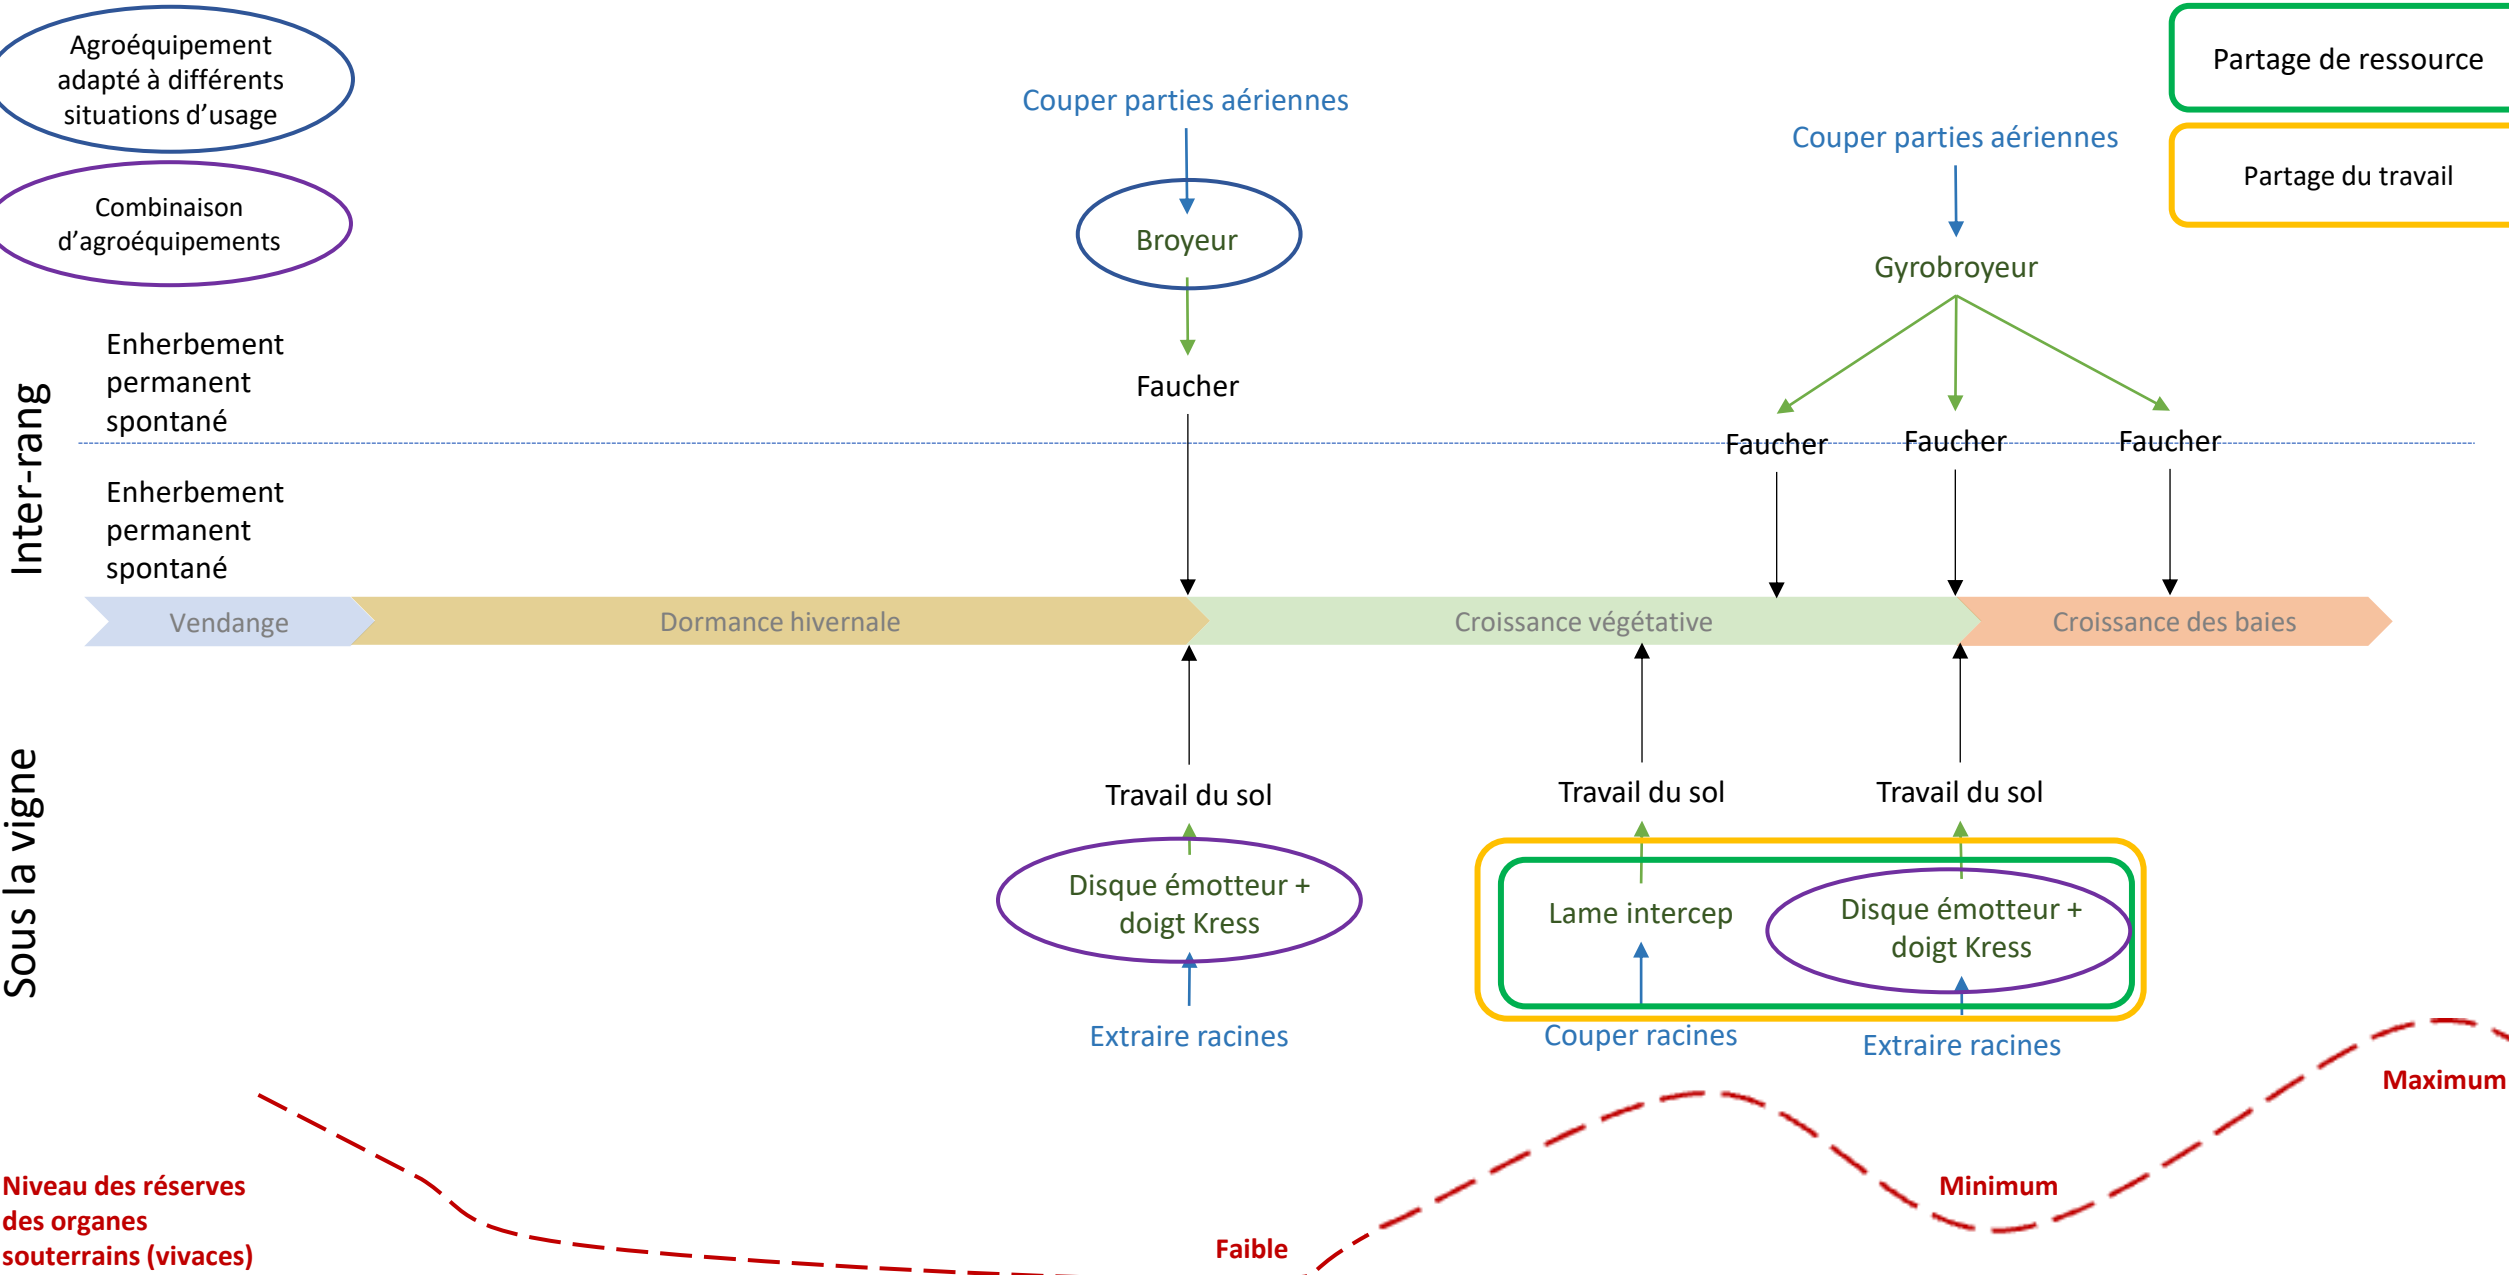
Agroéquipement adapté à différents situations d'usage

Combinaison d'agroéquipements

Partage de ressource

Partage du travail

Couper parties aériennes

Broyeur

Faucher

Couper parties aériennes

Gyrobroyeur

Faucher

Faucher

Faucher

Inter-rang

Enherbement permanent spontané

Enherbement permanent spontané

Vendange

Dormance hivernale

Croissance végétative

Croissance des baies

Sous la vigne

Travail du sol

Travail du sol

Travail du sol

Disque émotteur + doigt Kress

Extraire racines

Lame intercep

Disque émotteur + doigt Kress

Couper racines

Extraire racines

Maximum

Minimum

Niveau des réserves des organes souterrains (vivaces)

Faible